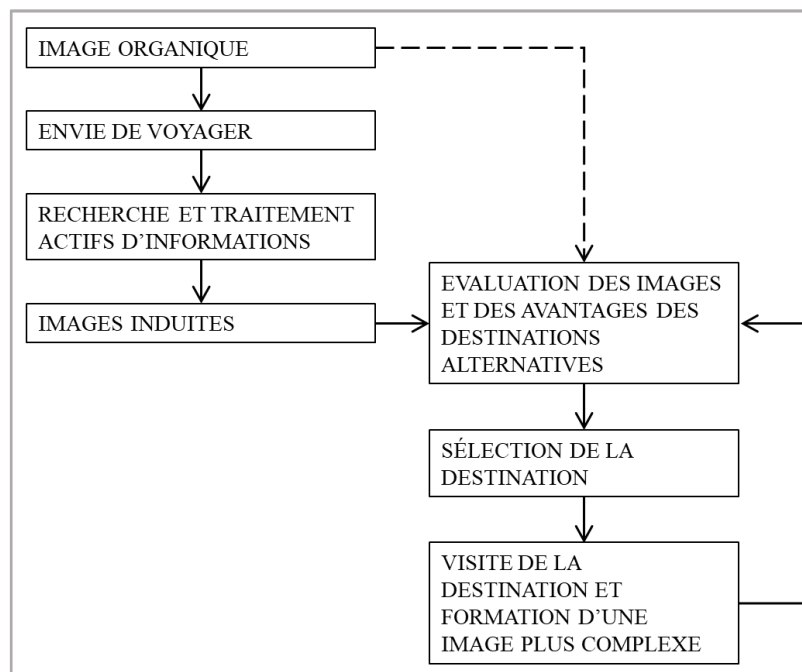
IMAGE ORGANIQUE

ENVIE DE VOYAGER

RECHERCHE ET TRAITEMENT ACTIFS D'INFORMATIONS

IMAGES INDUITES

EVALUATION DES IMAGES ET DES AVANTAGES DES DESTINATIONS ALTERNATIVES

SÉLECTION DE LA DESTINATION

VISITE DE LA DESTINATION ET FORMATION D'UNE IMAGE PLUS COMPLEXE